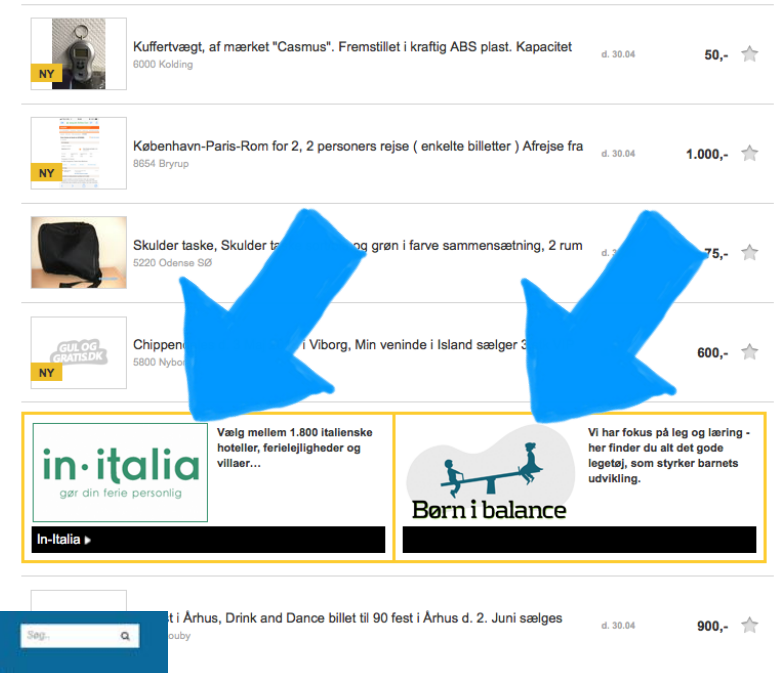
NY

Kuffertvægt, af mærket "Casmus". Fremstillet i kraftig ABS plast. Kapacitet
6000 Kolding
d. 30.04
50,-

NY

København-Paris-Rom for 2, 2 personers rejse ( enkelte billetter ) Afrejse fra
8654 Bryrup
d. 30.04
1.000,-

Skulder taske, Skulder ta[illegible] og grøn i farve sammensætning, 2 rum
5220 Odense SØ
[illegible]75,-

GUL OG GRATIS.DK
NY

Chippen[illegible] i Viborg, Min veninde i Island sælger 3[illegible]
5800 Nybo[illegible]
600,-

in·italia
gør din ferie personlig

Vælg mellem 1.800 italienske hoteller, ferielejligheder og villaer…

In-Italia ▸

Børn i balance

Vi har fokus på leg og læring - her finder du alt det gode legetøj, som styrker barnets udvikling.

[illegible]t i Århus, Drink and Dance billet til 90 fest i Århus d. 2. Juni sælges
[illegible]ouby
d. 30.04
900,-

Søg..